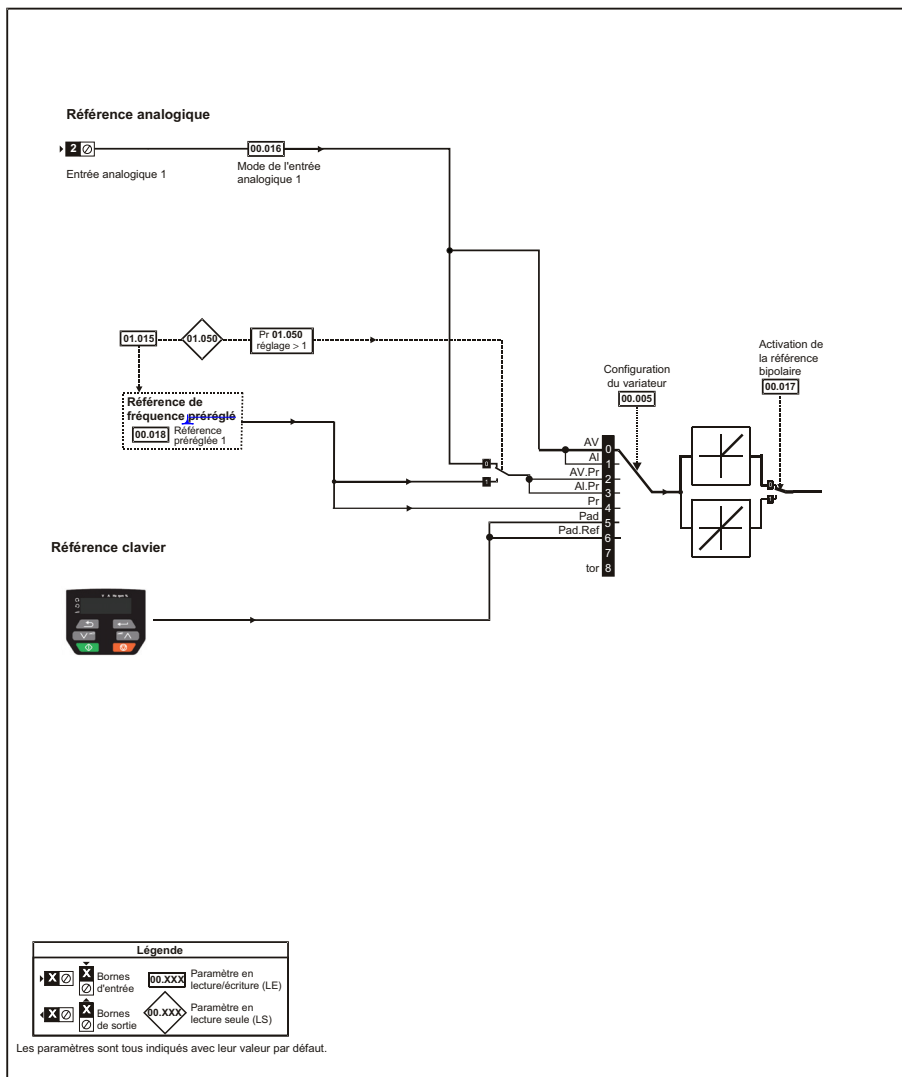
Référence analogique

2

00.016

Entrée analogique 1

Mode de l'entrée analogique 1

01.015

01.050

Pr 01.050 réglage > 1

Référence de fréquence préréglé

00.018 Référence préréglée 1

Configuration du variateur

00.005

Activation de la référence bipolaire

00.017

AV 0
AI 1
AV.Pr 2
AI.Pr 3
Pr 4
Pad 5
Pad.Ref 6
7
tor 8

0
1

0
1

Référence clavier

Légende

X Bornes d'entrée

00.XXX Paramètre en lecture/écriture (LE)

X Bornes de sortie

00.XXX Paramètre en lecture seule (LS)

Les paramètres sont tous indiqués avec leur valeur par défaut.